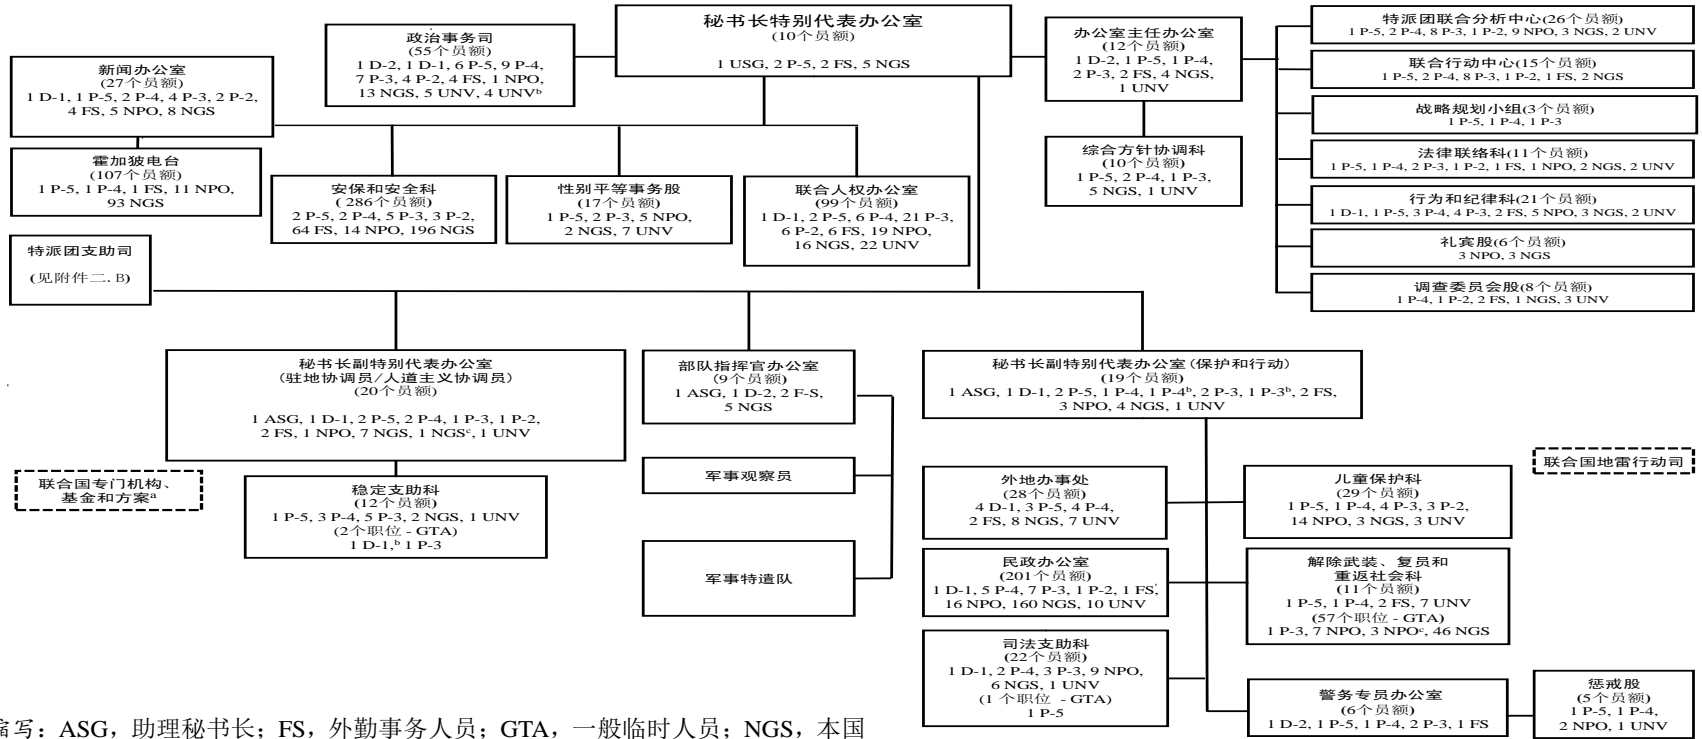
秘书长特别代表办公室
(10个员额)
1 USG, 2 P-5, 2 FS, 5 NGS

政治事务司
(55个员额)
1 D-2, 1 D-1, 6 P-5, 9 P-4, 7 P-3, 4 P-2, 4 FS, 1 NPO, 13 NGS, 5 UNV, 4 UNV$^b$

新闻办公室
(27个员额)
1 D-1, 1 P-5, 2 P-4, 4 P-3, 2 P-2, 4 FS, 5 NPO, 8 NGS

霍加狓电台
(107个员额)
1 P-5, 1 P-4, 1 FS, 11 NPO, 93 NGS

安保和安全科
(286个员额)
2 P-5, 2 P-4, 5 P-3, 3 P-2, 64 FS, 14 NPO, 196 NGS

性别平等事务股
(17个员额)
1 P-5, 2 P-3, 5 NPO, 2 NGS, 7 UNV

联合人权办公室
(99个员额)
1 D-1, 2 P-5, 6 P-4, 21 P-3, 6 P-2, 6 FS, 19 NPO, 16 NGS, 22 UNV

办公室主任办公室
(12个员额)
1 D-2, 1 P-5, 1 P-4, 2 P-3, 2 FS, 4 NGS, 1 UNV

综合方针协调科
(10个员额)
1 P-5, 2 P-4, 1 P-3, 5 NGS, 1 UNV

特派团联合分析中心(26个员额)
1 P-5, 2 P-4, 8 P-3, 1 P-2, 9 NPO, 3 NGS, 2 UNV

联合行动中心(15个员额)
1 P-5, 2 P-4, 8 P-3, 1 P-2, 1 FS, 2 NGS

战略规划小组(3个员额)
1 P-5, 1 P-4, 1 P-3

法律联络科(11个员额)
1 P-5, 1 P-4, 2 P-3, 1 P-2, 1 FS, 1 NPO, 2 NGS, 2 UNV

行为和纪律科(21个员额)
1 D-1, 1 P-5, 3 P-4, 4 P-3, 2 FS, 5 NPO, 3 NGS, 2 UNV

礼宾股(6个员额)
3 NPO, 3 NGS

调查委员会股(8个员额)
1 P-4, 1 P-2, 2 FS, 1 NGS, 3 UNV

特派团支助司
(见附件二. B)

秘书长副特别代表办公室
(驻地协调员/人道主义协调员)
(20个员额)
1 ASG, 1 D-1, 2 P-5, 2 P-4, 1 P-3, 1 P-2, 2 FS, 1 NPO, 7 NGS, 1 NGS$^c$, 1 UNV

联合国专门机构、基金和方案$^a$

稳定支助科
(12个员额)
1 P-5, 3 P-4, 5 P-3, 2 NGS, 1 UNV
(2个职位 - GTA)
1 D-1,$^b$ 1 P-3

部队指挥官办公室
(9个员额)
1 ASG, 1 D-2, 2 F-S, 5 NGS

军事观察员

军事特遣队

秘书长副特别代表办公室(保护和行动)
(19个员额)
1 ASG, 1 D-1, 2 P-5, 1 P-4, 1 P-4$^b$, 2 P-3, 1 P-3$^b$, 2 FS, 3 NPO, 4 NGS, 1 UNV

联合国地雷行动司

外地办事处
(28个员额)
4 D-1, 3 P-5, 4 P-4, 2 FS, 8 NGS, 7 UNV

儿童保护科
(29个员额)
1 P-5, 1 P-4, 4 P-3, 3 P-2, 14 NPO, 3 NGS, 3 UNV

民政办公室
(201个员额)
1 D-1, 5 P-4, 7 P-3, 1 P-2, 1 FS, 16 NPO, 160 NGS, 10 UNV

解除武装、复员和重返社会科
(11个员额)
1 P-5, 1 P-4, 2 FS, 7 UNV
(57个职位 - GTA)
1 P-3, 7 NPO, 3 NPO$^c$, 46 NGS

司法支助科
(22个员额)
1 D-1, 2 P-4, 3 P-3, 9 NPO, 6 NGS, 1 UNV
(1个职位 - GTA)
1 P-5

警务专员办公室
(6个员额)
1 D-2, 1 P-5, 1 P-4, 2 P-3, 1 FS

惩戒股
(5个员额)
1 P-5, 1 P-4, 2 NPO, 1 UNV

缩写：ASG，助理秘书长；FS，外勤事务人员；GTA，一般临时人员；NGS，本国